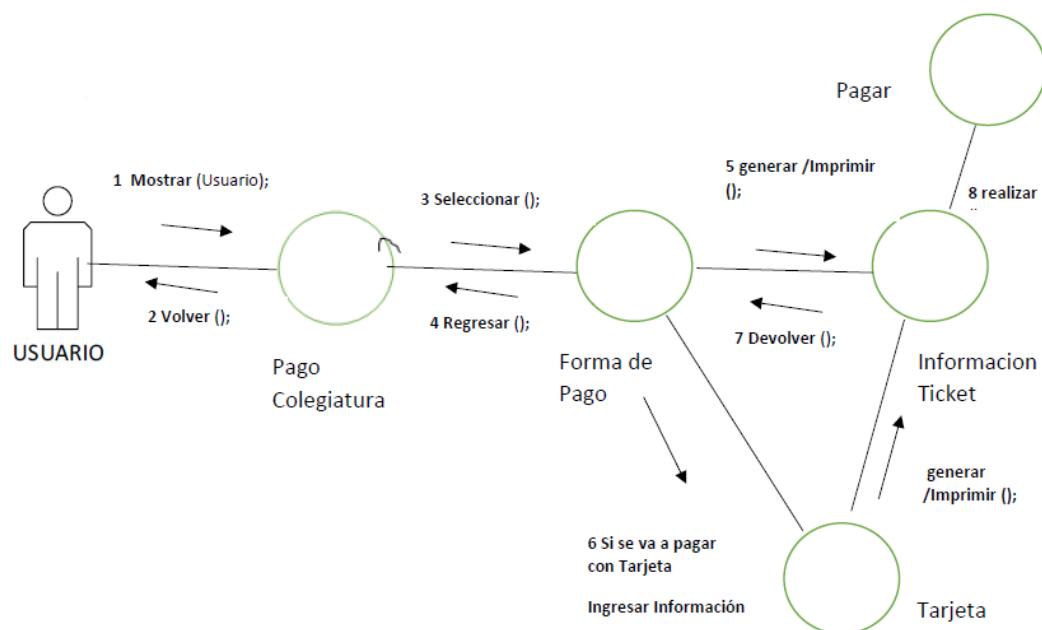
Pagar

1 Mostrar (Usuario);

3 Seleccionar ();

5 generar /Imprimir ();

8 realizar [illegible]

2 Volver ();

4 Regresar ();

7 Devolver ();

USUARIO

Pago Colegiatura

Forma de Pago

Informacion Ticket

generar /Imprimir ();

6 Si se va a pagar con Tarjeta

Ingresar Información

Tarjeta